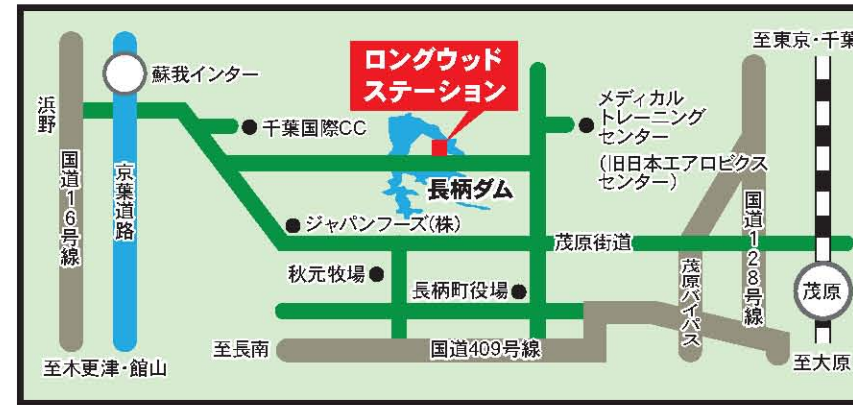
ロングウッド
ステーション

至東京・千葉

蘇我インター

浜野

国道16号線

京葉道路

千葉国際CC

メディカル
トレーニング
センター
(旧日本エアロビクス
センター)

長柄ダム

ジャパンフーズ(株)

茂原街道

国道128号線

秋元牧場

長柄町役場

茂原バイパス

茂原

至長南

国道409号線

至木更津・館山

至大原